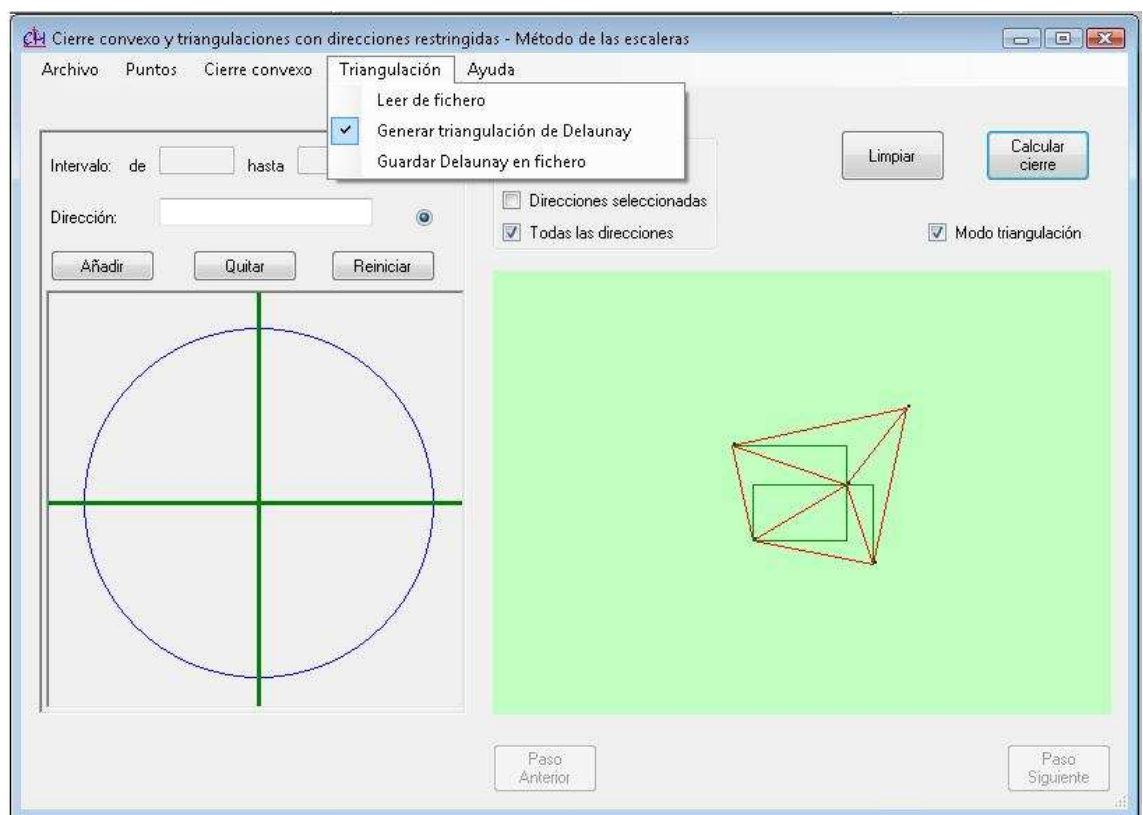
Cierre convexo y triangulaciones con direcciones restringidas - Método de las escaleras

Archivo Puntos Cierre convexo Triangulación Ayuda

Leer de fichero
Generar triangulación de Delaunay
Guardar Delaunay en fichero

Intervalo: de hasta

Dirección:

Añadir Quitar Reiniciar

Direcciones seleccionadas
Todas las direcciones

Limpiar

Calcular cierre

Modo triangulación

Paso Anterior

Paso Siguiente